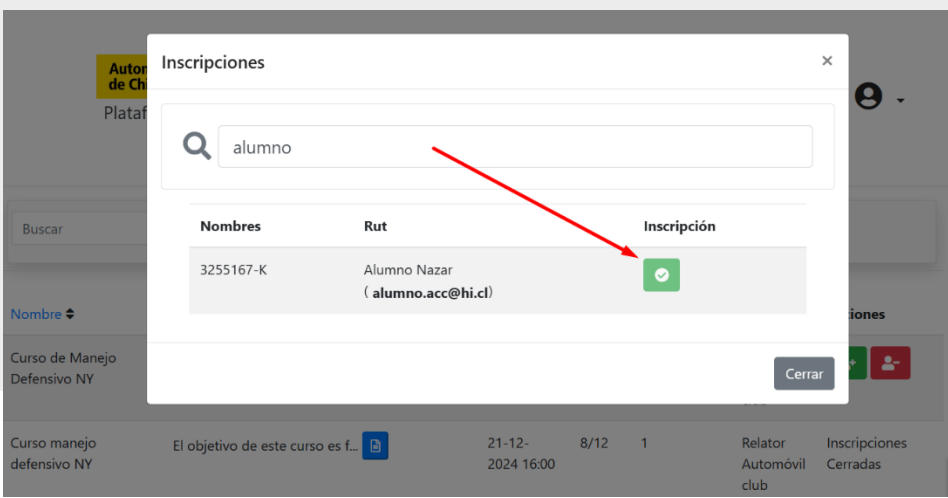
Autom de Chi
Plataf

Inscripciones

×

alumno

| Nombres | Rut | Inscripción |
|---|---|---|
| 3255167-K | Alumno Nazar ( alumno.acc@hi.cl) | |

Cerrar

Buscar

Nombre

Curso de Manejo Defensivo NY

Curso manejo defensivo NY

El objetivo de este curso es f...

21-12-2024 16:00

8/12

1

Relator Automóvil club

Inscripciones Cerradas

ciones